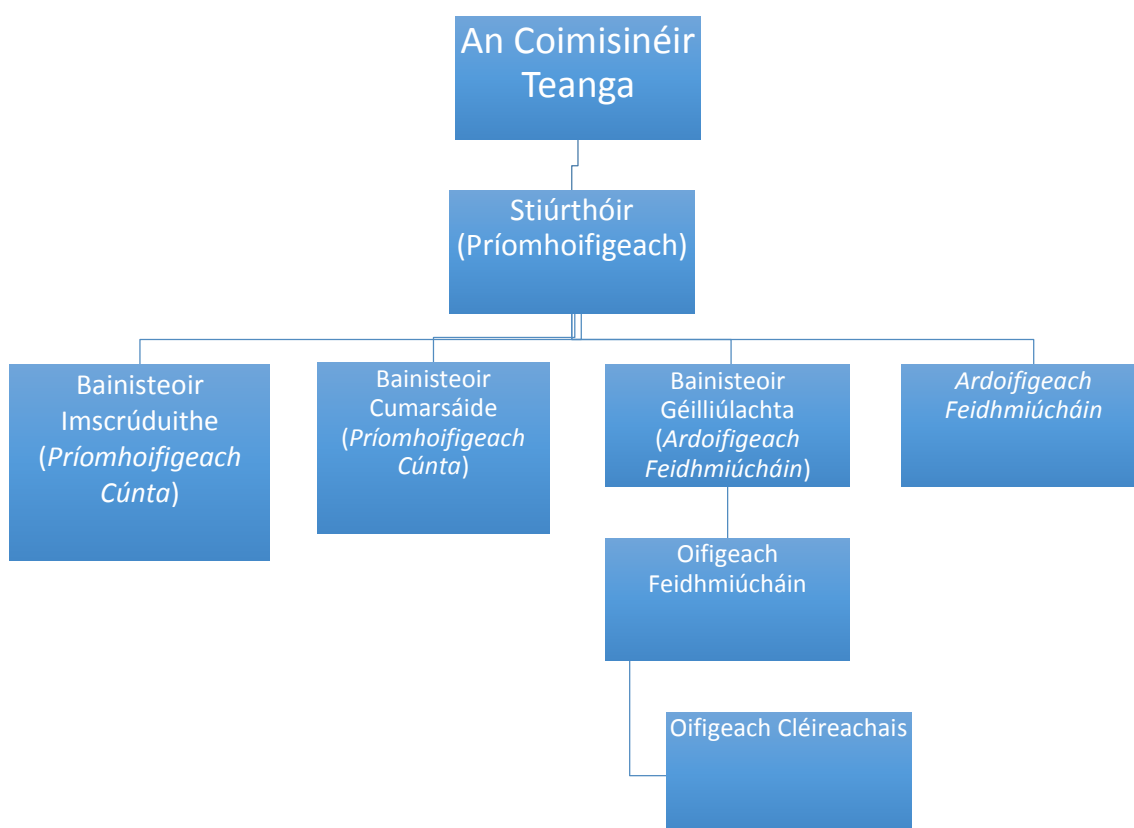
An Coimisinéir Teanga

Stiúrthóir (Príomhoifigeach)

Bainisteoir Imscrúduithe (Príomhoifigeach Cúnta)

Bainisteoir Cumarsáide (Príomhoifigeach Cúnta)

Bainisteoir Géilliúlachta (Ardoifigeach Feidhmiúcháin)

Ardoifigeach Feidhmiúcháin

Oifigeach Feidhmiúcháin

Oifigeach Cléireachais